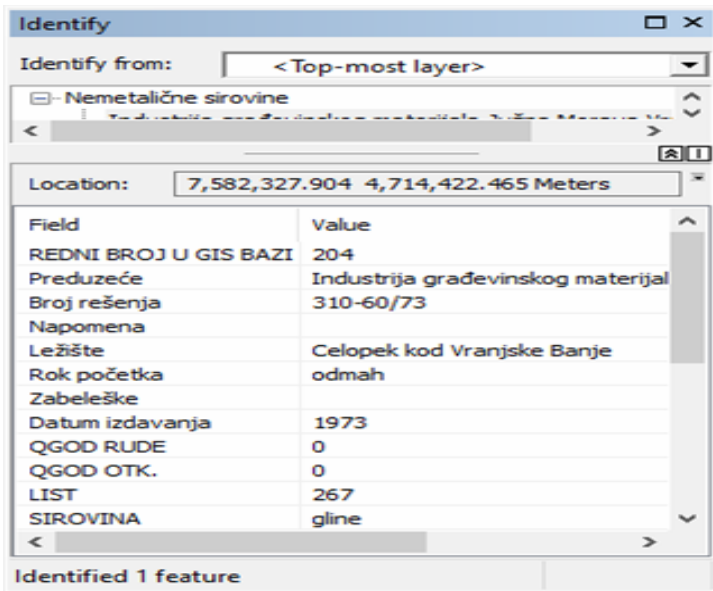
Identify

Identify from: <Top-most layer>

Nemetalične sirovine
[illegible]

Location: 7,582,327.904 4,714,422.465 Meters

| Field | Value |
|---|---|
| REDNI BROJ U GIS BAZI | 204 |
| Preduzeće | Industrija građevinskog materijal |
| Broj rešenja | 310-60/73 |
| Napomena | |
| Ležište | Celopek kod Vranjske Banje |
| Rok početka | odmah |
| Zabeleške | |
| Datum izdavanja | 1973 |
| QGOD RUDE | 0 |
| QGOD OTK. | 0 |
| LIST | 267 |
| SIROVINA | gline |

Identified 1 feature